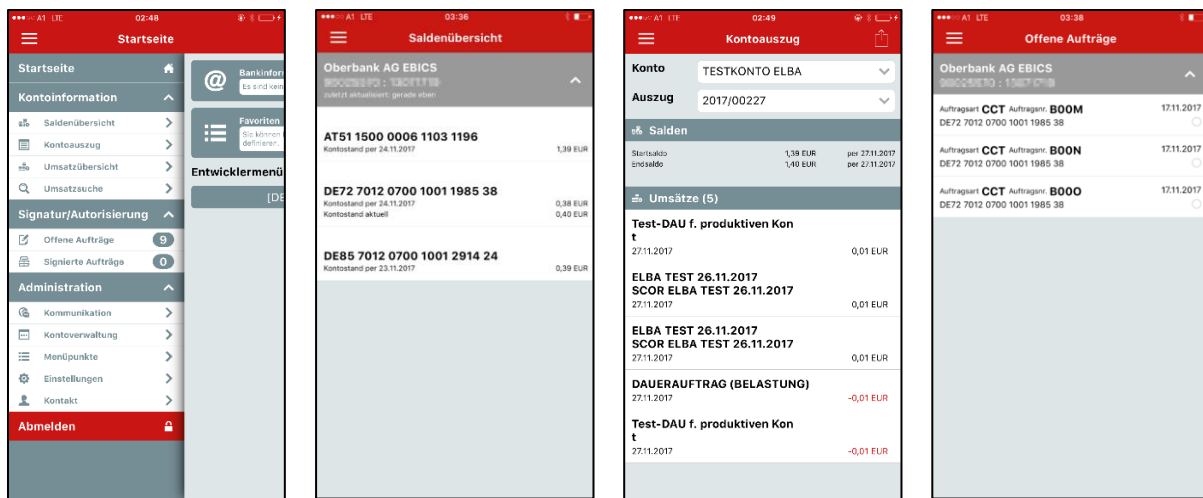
A1 LTE 02:48

Startseite

Startseite

Kontoinformation

Saldenübersicht

Kontoauszug

Umsatzübersicht

Umsatzsuche

Signatur/Autorisierung

Offene Aufträge 9

Signierte Aufträge 0

Administration

Kommunikation

Kontoverwaltung

Menüpunkte

Einstellungen

Kontakt

Abmelden

Bankinfor
Es sind kein

Favoriten
Sie können
definieren.

Entwicklermenü

[DE

A1 LTE 03:36

Saldenübersicht

Oberbank AG EBICS
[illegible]
zuletzt aktualisiert: gerade eben

AT51 1500 0006 1103 1196
Kontostand per 24.11.2017 1,39 EUR

DE72 7012 0700 1001 1985 38
Kontostand per 24.11.2017 0,38 EUR
Kontostand aktuell 0,40 EUR

DE85 7012 0700 1001 2914 24
Kontostand per 23.11.2017 0,39 EUR

A1 LTE 02:49

Kontoauszug

Konto TESTKONTO ELBA

Auszug 2017/00227

Salden

Startsaldo 1,39 EUR per 27.11.2017
Endsaldo 1,40 EUR per 27.11.2017

Umsätze (5)

Test-DAU f. produktiven Kon t
27.11.2017 0,01 EUR

ELBA TEST 26.11.2017
SCOR ELBA TEST 26.11.2017
27.11.2017 0,01 EUR

ELBA TEST 26.11.2017
SCOR ELBA TEST 26.11.2017
27.11.2017 0,01 EUR

DAUERAUFTRAG (BELASTUNG)
27.11.2017 -0,01 EUR

Test-DAU f. produktiven Kon t
27.11.2017 -0,01 EUR

A1 LTE 03:38

Offene Aufträge

Oberbank AG EBICS
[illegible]

Auftragsart CCT Auftragsnr. B00M 17.11.2017
DE72 7012 0700 1001 1985 38

Auftragsart CCT Auftragsnr. B00N 17.11.2017
DE72 7012 0700 1001 1985 38

Auftragsart CCT Auftragsnr. B00O 17.11.2017
DE72 7012 0700 1001 1985 38